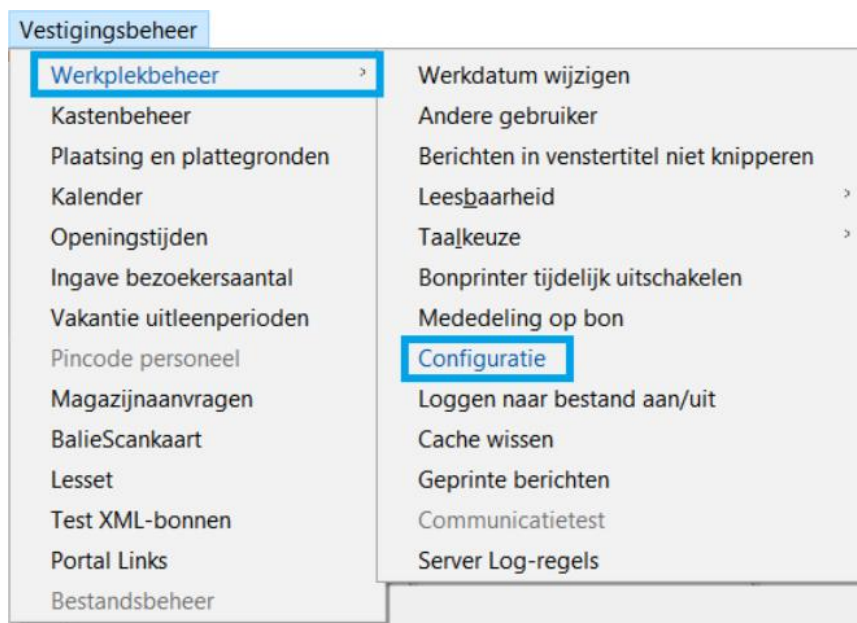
Vestigingsbeheer

Werkplekbeheer
Kastenbeheer
Plaatsing en plattegronden
Kalender
Openingstijden
Ingave bezoekersaantal
Vakantie uitleenperioden
Pincode personeel
Magazijnaanvragen
BalieScankaart
Lesset
Test XML-bonnen
Portal Links
Bestandsbeheer

Werkdatum wijzigen
Andere gebruiker
Berichten in venstertitel niet knipperen
Leesbaarheid
Taalkeuze
Bonprinter tijdelijk uitschakelen
Mededeling op bon
Configuratie
Loggen naar bestand aan/uit
Cache wissen
Geprinte berichten
Communicatietest
Server Log-regels